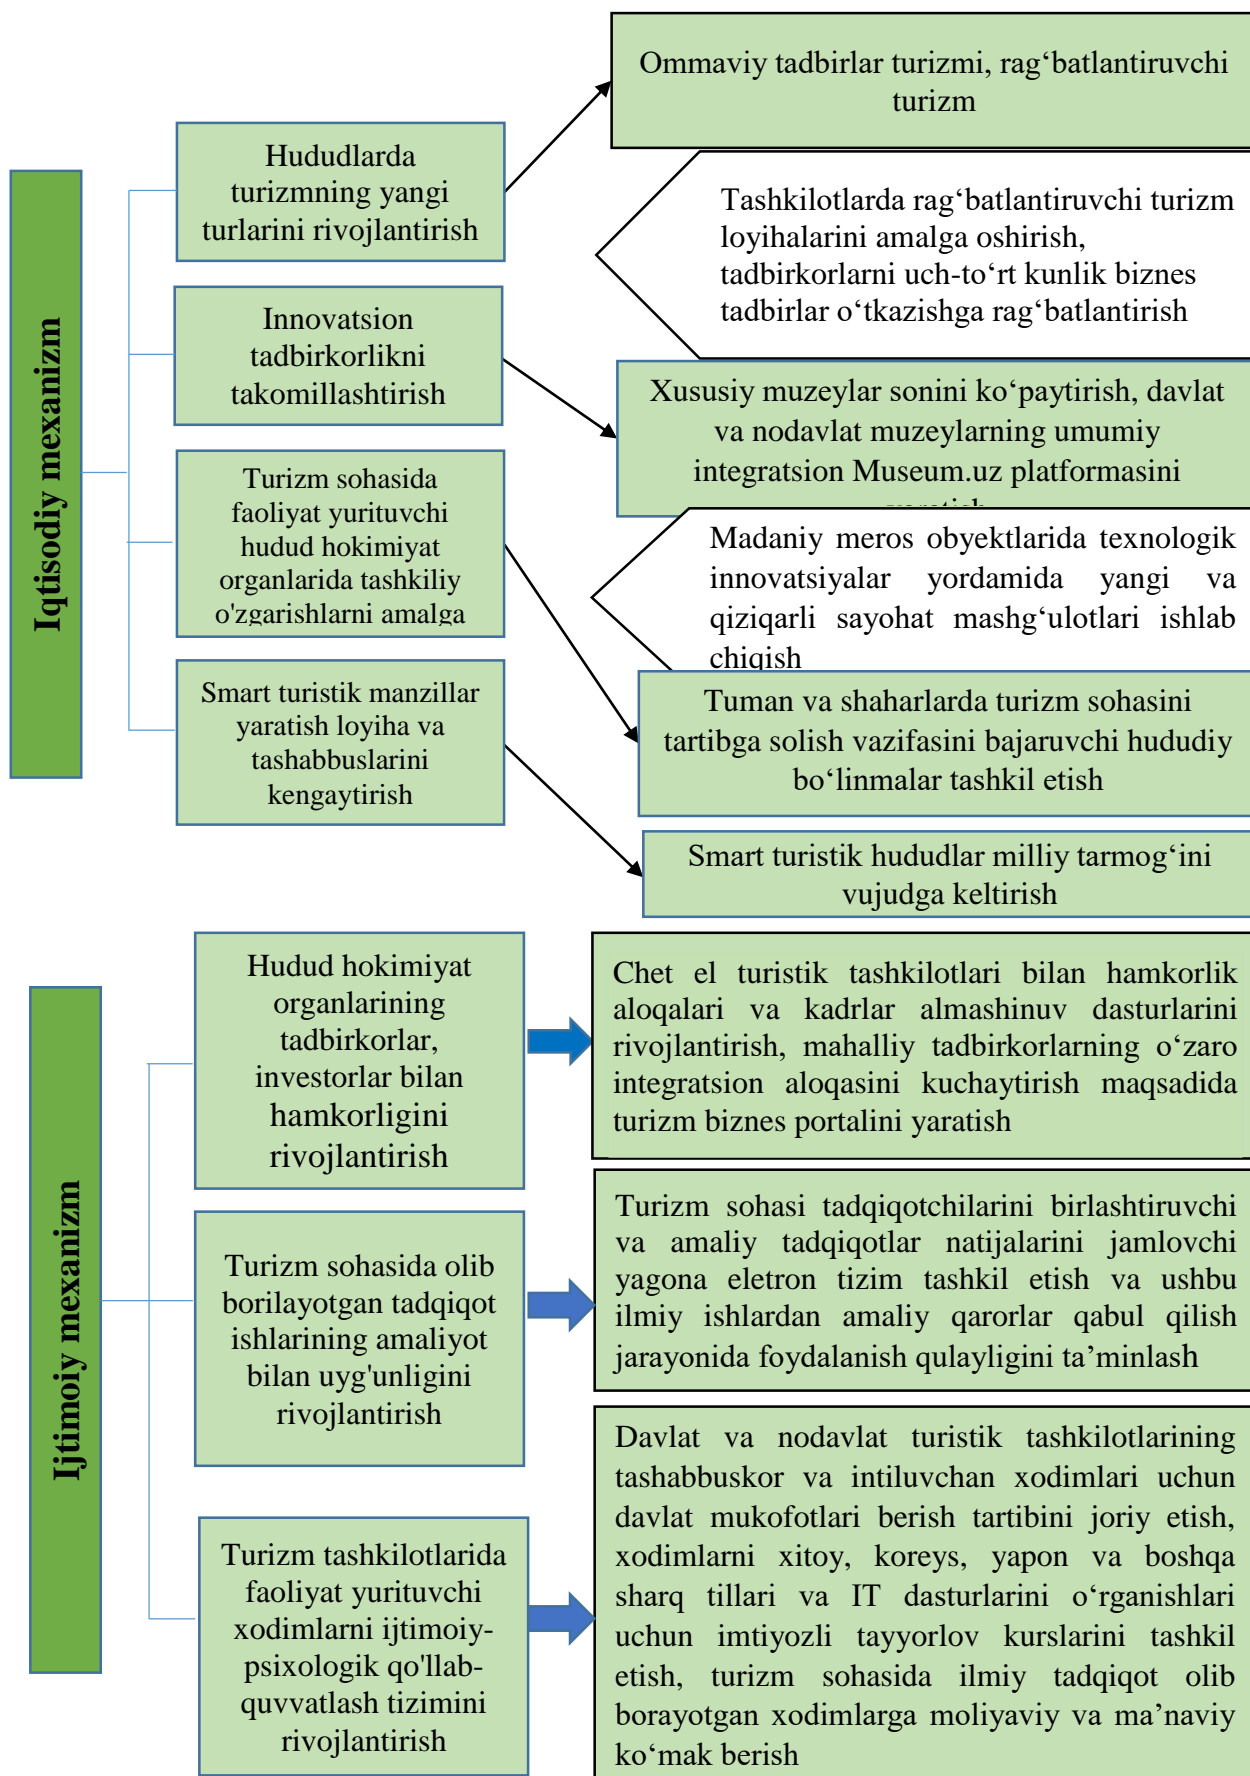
Iqtisodiy mexanizm

Hududlarda turizmning yangi turlarini rivojlantirish

Innovatsion tadbirkorlikni takomillashtirish

Turizm sohasida faoliyat yurituvchi hudud hokimiyat organlarida tashkiliy o'zgarishlarni amalga

Smart turistik manzillar yaratish loyiha va tashabbuslarini kengaytirish

Ommaviy tadbirlar turizmi, rag‘batlantiruvchi turizm

Tashkilotlarda rag‘batlantiruvchi turizm loyihalarini amalga oshirish, tadbirkorlarni uch-to‘rt kunlik biznes tadbirlar o‘tkazishga rag‘batlantirish

Xususiy muzeylar sonini ko‘paytirish, davlat va nodavlat muzeylarning umumiy integratsion Museum.uz platformasini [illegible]

Madaniy meros obyektlarida texnologik innovatsiyalar yordamida yangi va qiziqarli sayohat mashg‘ulotlari ishlab chiqish

Tuman va shaharlarda turizm sohasini tartibga solish vazifasini bajaruvchi hududiy bo‘linmalar tashkil etish

Smart turistik hududlar milliy tarmog‘ini vujudga keltirish

Ijtimoiy mexanizm

Hudud hokimiyat organlarining tadbirkorlar, investorlar bilan hamkorligini rivojlantirish

Turizm sohasida olib borilayotgan tadqiqot ishlarining amaliyot bilan uyg'unligini rivojlantirish

Turizm tashkilotlarida faoliyat yurituvchi xodimlarni ijtimoiy-psixologik qo'llab-quvvatlash tizimini rivojlantirish

Chet el turistik tashkilotlari bilan hamkorlik aloqalari va kadrlar almashinuv dasturlarini rivojlantirish, mahalliy tadbirkorlarning o‘zaro integratsion aloqasini kuchaytirish maqsadida turizm biznes portalini yaratish

Turizm sohasi tadqiqotchilarini birlashtiruvchi va amaliy tadqiqotlar natijalarini jamlovchi yagona eletron tizim tashkil etish va ushbu ilmiy ishlardan amaliy qarorlar qabul qilish jarayonida foydalanish qulayligini ta’minlash

Davlat va nodavlat turistik tashkilotlarining tashabbuskor va intiluvchan xodimlari uchun davlat mukofotlari berish tartibini joriy etish, xodimlarni xitoy, koreys, yapon va boshqa sharq tillari va IT dasturlarini o‘rganishlari uchun imtiyozli tayyorlov kurslarini tashkil etish, turizm sohasida ilmiy tadqiqot olib borayotgan xodimlarga moliyaviy va ma’naviy ko‘mak berish